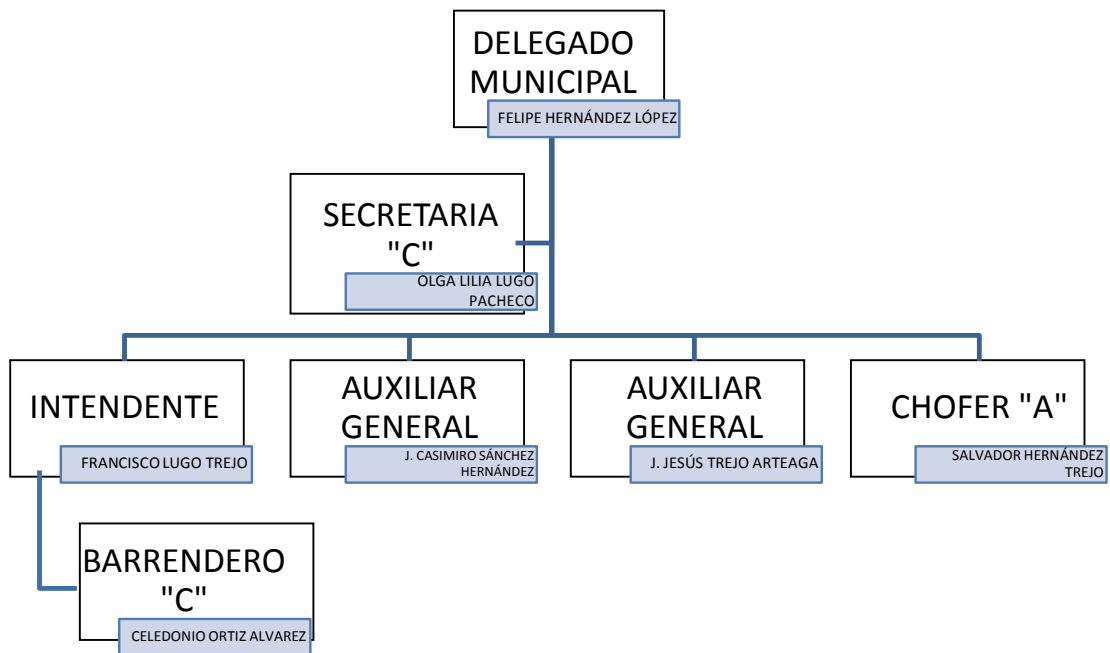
DELEGADO MUNICIPAL
FELIPE HERNÁNDEZ LÓPEZ

SECRETARIA "C"
OLGA LILIA LUGO PACHECO

INTENDENTE
FRANCISCO LUGO TREJO

AUXILIAR GENERAL
J. CASIMIRO SÁNCHEZ HERNÁNDEZ

AUXILIAR GENERAL
J. JESÚS TREJO ARTEAGA

CHOFER "A"
SALVADOR HERNÁNDEZ TREJO

BARRENDERO "C"
CELEDONIO ORTIZ ALVAREZ